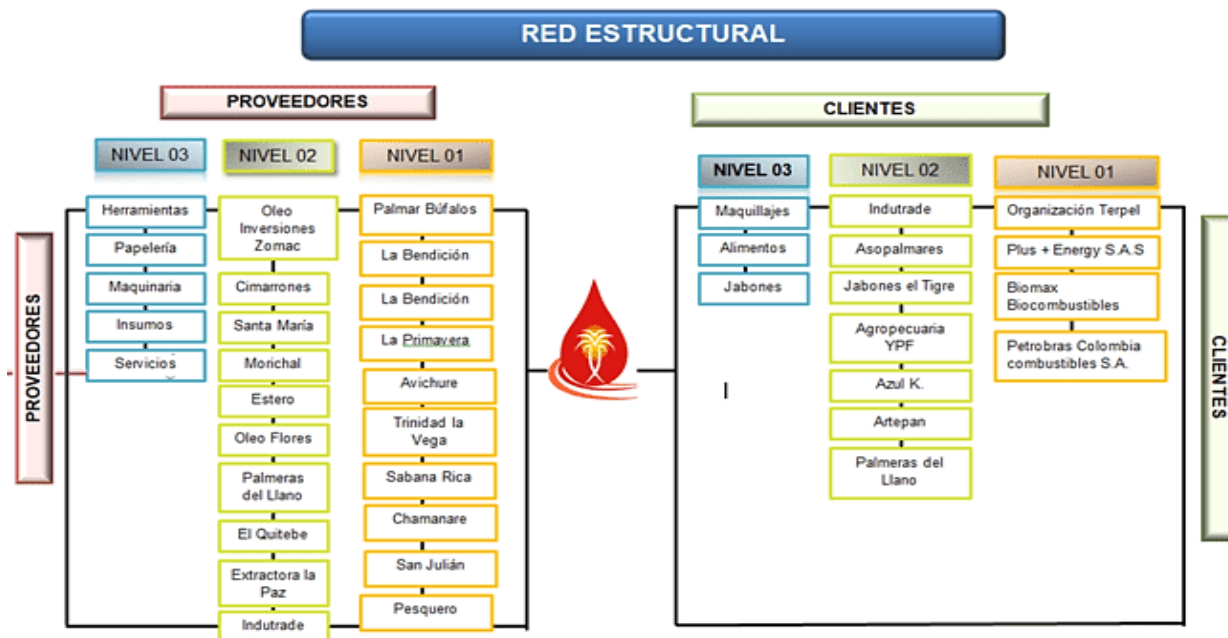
RED ESTRUCTURAL

PROVEEDORES

NIVEL 03

Herramientas
Papelería
Maquinaria
Insumos
Servicios

NIVEL 02

Oleo Inversiones Zomac
Cimarrones
Santa María
Morichal
Estero
Oleo Flores
Palmeras del Llano
El Quitebe
Extractora la Paz
Indutrade

NIVEL 01

Palmar Búfalos
La Bendición
La Bendición
La Primavera
Avichure
Trinidad la Vega
Sabana Rica
Chamanare
San Julián
Pesquero

PROVEEDORES

CLIENTES

NIVEL 03

Maquillajes
Alimentos
Jabones

NIVEL 02

Indutrade
Asopalmares
Jabones el Tigre
Agropecuaria YPF
Azul K.
Artepan
Palmeras del Llano

NIVEL 01

Organización Terpel
Plus + Energy S.A.S
Biomax Biocombustibles
Petrobras Colombia combustibles S.A.

CLIENTES